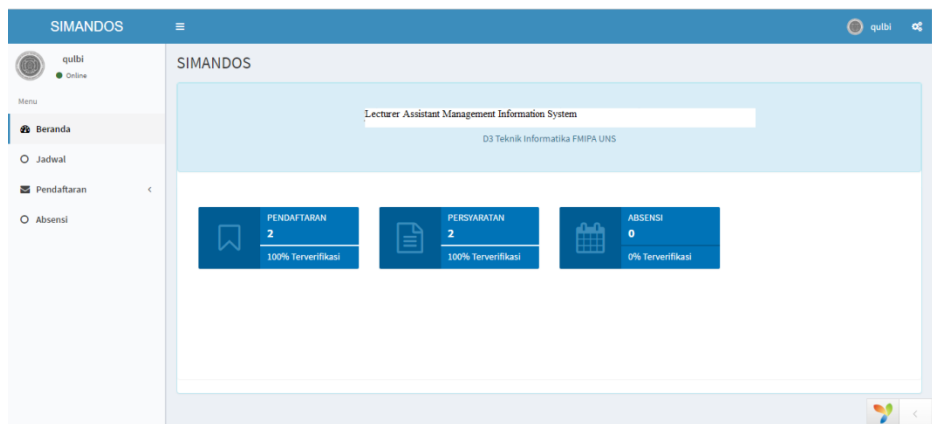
SIMANDOS

qulbi

qulbi
Online

Menu

Beranda

Jadwal

Pendaftaran

Absensi

SIMANDOS

Lecturer Assistant Management Information System

D3 Teknik Informatika FMIPA UNS

PENDAFTARAN
2
100% Terverifikasi

PERSYARATAN
2
100% Terverifikasi

ABSENSI
0
0% Terverifikasi